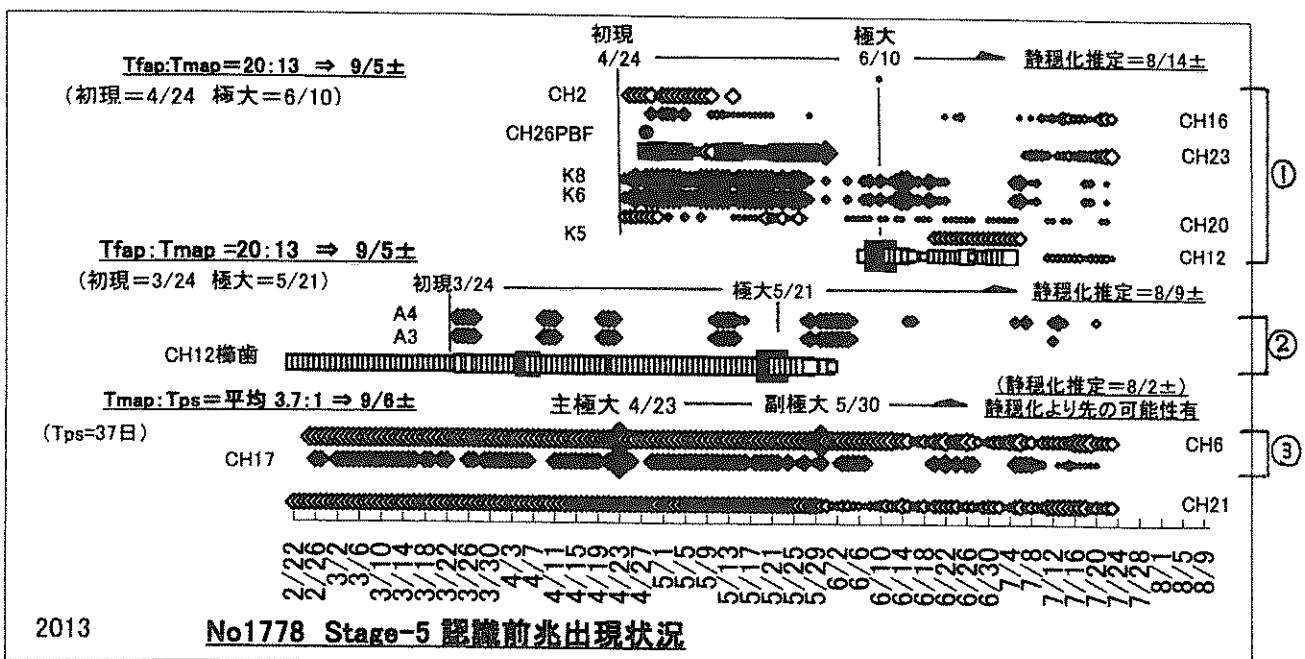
Tfap:Tmap＝20:13 ⇒ 9/5±
（初現＝4/24 極大＝6/10）

初現 4/24 — 極大 6/10 — 静穏化推定＝8/14±

CH2
CH26PBF
K8
K6
K5
CH16
CH23
CH20
CH12
①

Tfap:Tmap＝20:13 ⇒ 9/5±
（初現＝3/24 極大＝5/21）

初現3/24 — 極大5/21 — 静穏化推定＝8/9±

A4
A3
CH12櫛歯
②

Tmap:Tps＝平均 3.7:1 ⇒ 9/6±
（Tps=37日）

主極大 4/23 — 副極大 5/30 — （静穏化推定＝8/2±）
静穏化より先の可能性有

CH17
CH6
③
CH21

2/22 2/26 3/2 3/6 3/10 3/14 3/18 3/22 3/26 3/30 4/3 4/7 4/11 4/15 4/19 4/23 4/27 5/1 5/5 5/9 5/13 5/17 5/21 5/25 5/29 6/2 6/6 6/10 6/14 6/18 6/22 6/26 6/30 7/4 7/8 7/12 7/16 7/20 7/24 7/28 8/1 8/5 8/9

2013 No1778 Stage-5 認識前兆出現状況